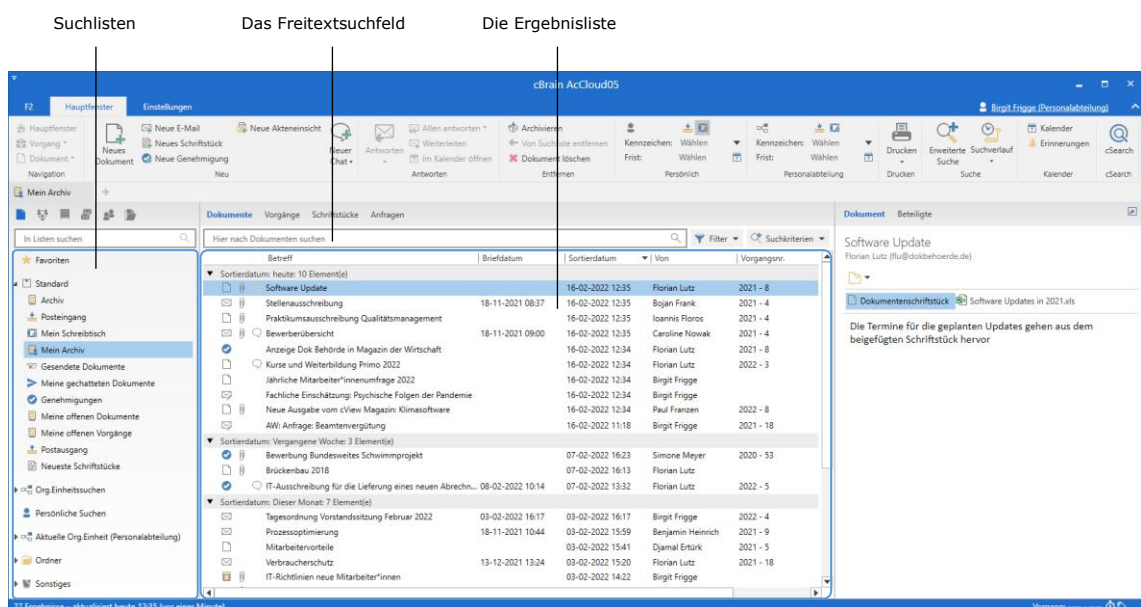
Suchlisten    Das Freitextsuchfeld    Die Ergebnisliste

cBrain AcCloud05

F2 Hauptfenster Einstellungen

Birgit Frigge (Personalabteilung)

Hauptfenster
Vorgang
Dokument
Navigation

Neues Dokument
Neue E-Mail
Neues Schriftstück
Neue Genehmigung
Neue Akteneinsicht
Neu

Neuer Chat
Antworten
Allen antworten
Weiterleiten
Im Kalender öffnen
Antworten

Archivieren
Von Suchliste entfernen
Dokument löschen
Entfernen

Kennzeichen: Wählen
Frist: Wählen
Persönlich

Kennzeichen: Wählen
Frist: Wählen
Personalabteilung

Drucken
Drucken

Erweiterte Suche
Suchverlauf
Suche

Kalender
Erinnerungen
Kalender

cSearch
cSearch

Mein Archiv

In Listen suchen

Favoriten
Standard
Archiv
Posteingang
Mein Schreibtisch
Mein Archiv
Gesendete Dokumente
Meine gechatteten Dokumente
Genehmigungen
Meine offenen Dokumente
Meine offenen Vorgänge
Postausgang
Neueste Schriftstücke
Org.Einheitsuchen
Persönliche Suchen
Aktuelle Org.Einheit (Personalabteilung)
Ordner
Sonstiges

Dokumente Vorgänge Schriftstücke Anfragen

Hier nach Dokumenten suchen

Filter   Suchkriterien

| Betreff | Briefdatum | Sortierdatum | Von | Vorgangsnr. |
|---|---|---|---|---|
| Sortierdatum: heute: 10 Element(e) | | | | |
| Software Update | | 16-02-2022 12:35 | Florian Lutz | 2021 - 8 |
| Stellenausschreibung | 18-11-2021 08:37 | 16-02-2022 12:35 | Bojan Frank | 2021 - 4 |
| Praktikumsausschreibung Qualitätsmanagement | | 16-02-2022 12:35 | Ioannis Floros | 2021 - 4 |
| Bewerberübersicht | 18-11-2021 09:00 | 16-02-2022 12:35 | Caroline Nowak | 2021 - 4 |
| Anzeige Dok Behörde in Magazin der Wirtschaft | | 16-02-2022 12:34 | Florian Lutz | 2021 - 8 |
| Kurse und Weiterbildung Primo 2022 | | 16-02-2022 12:34 | Florian Lutz | 2022 - 3 |
| Jährliche Mitarbeiter*innenumfrage 2022 | | 16-02-2022 12:34 | Birgit Frigge | |
| Fachliche Einschätzung: Psychische Folgen der Pandemie | | 16-02-2022 12:34 | Birgit Frigge | |
| Neue Ausgabe vom cView Magazin: Klimasoftware | | 16-02-2022 12:34 | Paul Franzen | 2022 - 8 |
| AW: Anfrage: Beamtenvergütung | | 16-02-2022 11:18 | Birgit Frigge | 2021 - 18 |
| Sortierdatum: Vergangene Woche: 3 Element(e) | | | | |
| Bewerbung Bundesweites Schwimmprojekt | | 07-02-2022 16:23 | Simone Meyer | 2020 - 53 |
| Brückenbau 2018 | | 07-02-2022 16:13 | Florian Lutz | |
| IT-Ausschreibung für die Lieferung eines neuen Abrechn... | 08-02-2022 10:14 | 07-02-2022 13:32 | Florian Lutz | 2022 - 5 |
| Sortierdatum: Dieser Monat: 7 Element(e) | | | | |
| Tagesordnung Vorstandssitzung Februar 2022 | 03-02-2022 16:17 | 03-02-2022 16:17 | Birgit Frigge | 2022 - 4 |
| Prozessoptimierung | 18-11-2021 10:44 | 03-02-2022 15:59 | Benjamin Heinrich | 2021 - 9 |
| Mitarbeitervorteile | | 03-02-2022 15:41 | Djamal Ertürk | 2021 - 5 |
| Verbraucherschutz | 13-12-2021 13:24 | 03-02-2022 15:20 | Florian Lutz | 2021 - 18 |
| IT-Richtlinien neue Mitarbeiter*innen | | 03-02-2022 14:22 | Birgit Frigge | |

Dokument Beteiligte

Software Update
Florian Lutz (flu@dokbehoerde.de)

Dokumentenschriftstück   Software Updates in 2021.xls

Die Termine für die geplanten Updates gehen aus dem beigefügten Schriftstück hervor

27 Ergebnisse – aktualisiert heute 12:35 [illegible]